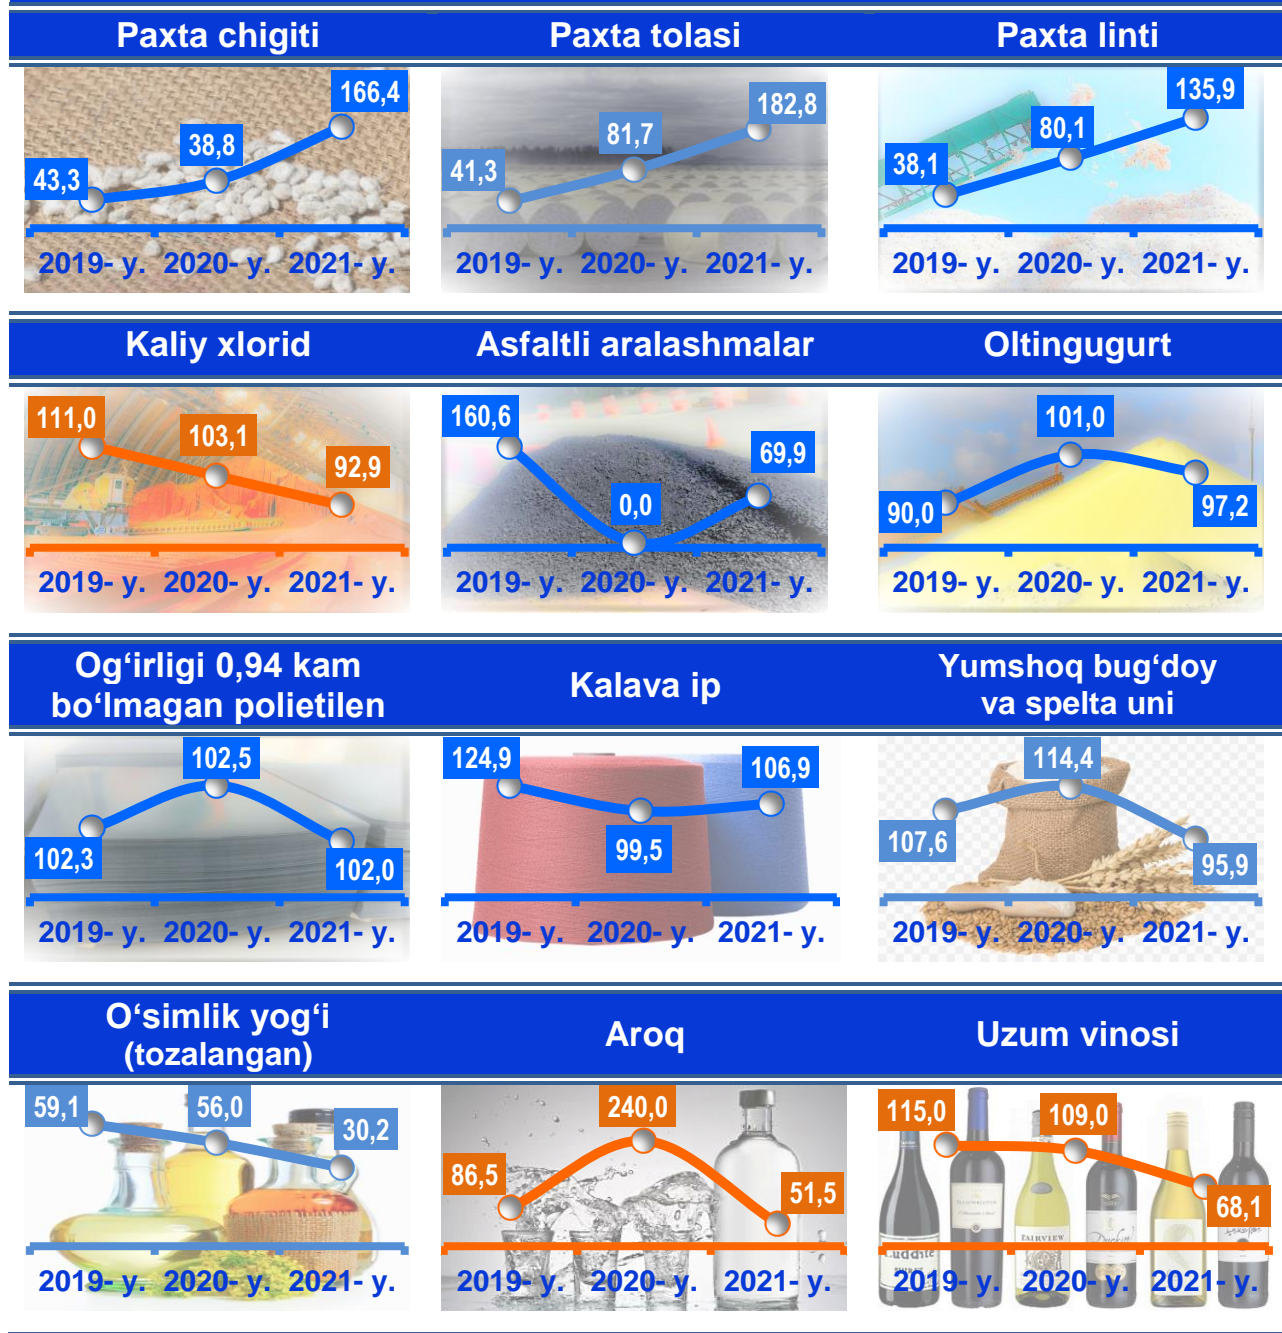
Paxta chigiti

Paxta tolasi

Paxta linti

43,3 38,8 166,4

2019- y. 2020- y. 2021- y.

41,3 81,7 182,8

2019- y. 2020- y. 2021- y.

38,1 80,1 135,9

2019- y. 2020- y. 2021- y.

Kaliy xlorid

Asfaltli aralashmalar

Oltingugurt

111,0 103,1 92,9

2019- y. 2020- y. 2021- y.

160,6 0,0 69,9

2019- y. 2020- y. 2021- y.

90,0 101,0 97,2

2019- y. 2020- y. 2021- y.

Og‘irligi 0,94 kam bo‘lmagan polietilen

Kalava ip

Yumshoq bug‘doy va spelta uni

102,3 102,5 102,0

2019- y. 2020- y. 2021- y.

124,9 99,5 106,9

2019- y. 2020- y. 2021- y.

107,6 114,4 95,9

2019- y. 2020- y. 2021- y.

O‘simlik yog‘i (tozalangan)

Aroq

Uzum vinosi

59,1 56,0 30,2

2019- y. 2020- y. 2021- y.

86,5 240,0 51,5

2019- y. 2020- y. 2021- y.

115,0 109,0 68,1

2019- y. 2020- y. 2021- y.